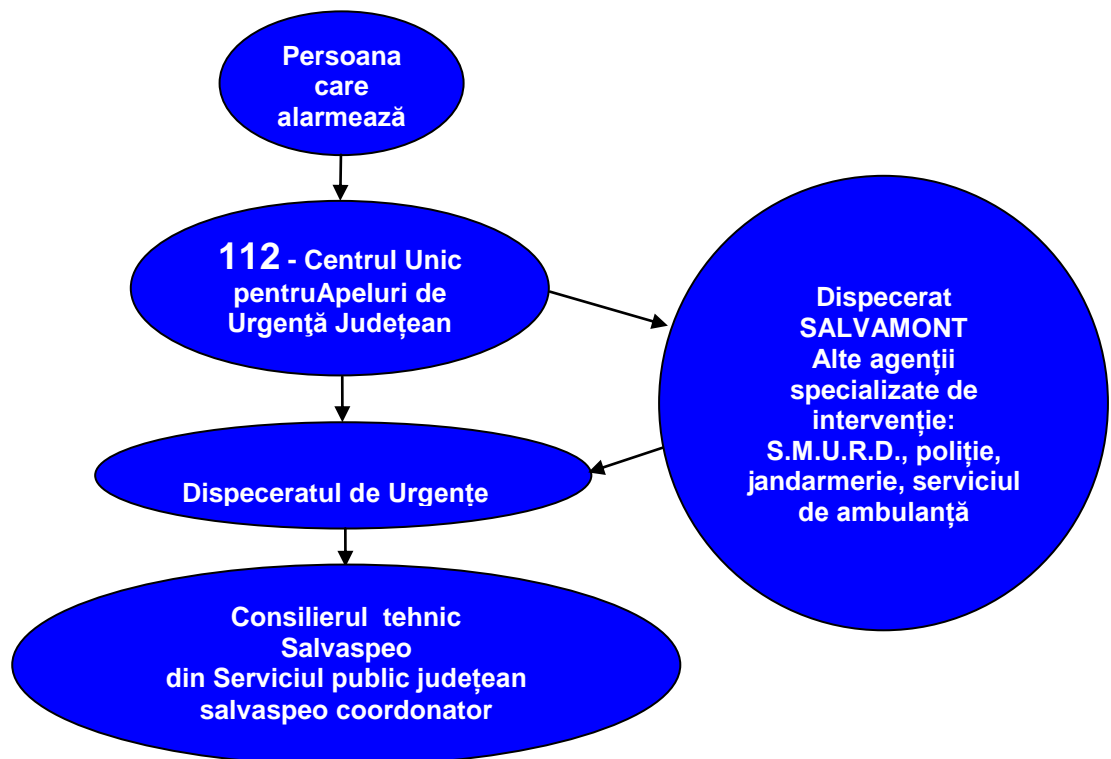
Persoana care alarmează

112 - Centrul Unic pentruApeluri de Urgenţă Judeţean

Dispecerat SALVAMONT
Alte agenţii specializate de intervenţie:
S.M.U.R.D., poliţie, jandarmerie, serviciul de ambulanţă

Dispeceratul de Urgenţe

Consilierul tehnic Salvaspeo din Serviciul public judeţean salvaspeo coordonator